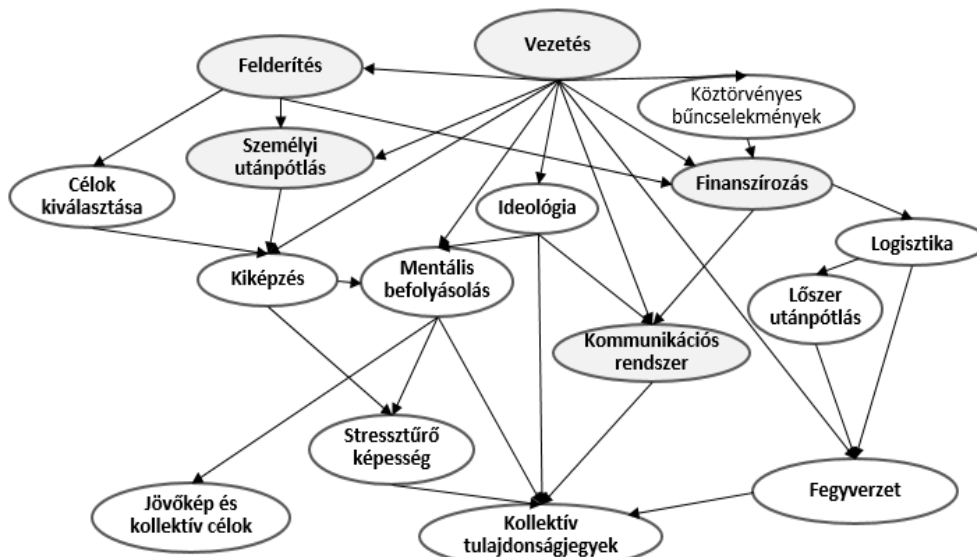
Vezetés

Felderítés

Köztörvényes bűncselekmények

Személyi utánpótlás

Célok kiválasztása

Finanszírozás

Ideológia

Logisztika

Kiképzés

Mentális befolyásolás

Lőszer utánpótlás

Kommunikációs rendszer

Stressztűrő képesség

Jövőkép és kollektív célok

Fegyverzet

Kollektív tulajdonságjegyek